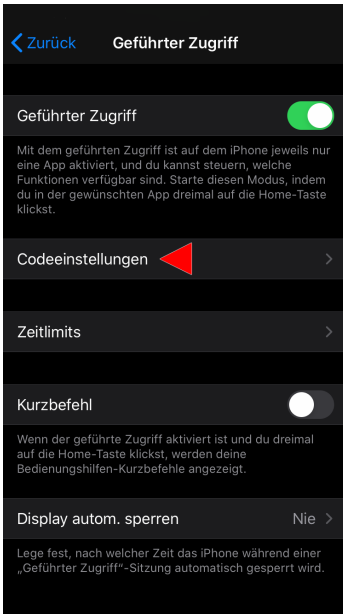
Zurück Geführter Zugriff

Geführter Zugriff

Mit dem geführten Zugriff ist auf dem iPhone jeweils nur eine App aktiviert, und du kannst steuern, welche Funktionen verfügbar sind. Starte diesen Modus, indem du in der gewünschten App dreimal auf die Home-Taste klickst.

Codeeinstellungen

Zeitlimits

Kurzbefehl

Wenn der geführte Zugriff aktiviert ist und du dreimal auf die Home-Taste klickst, werden deine Bedienungshilfen-Kurzbefehle angezeigt.

Display autom. sperren Nie

Lege fest, nach welcher Zeit das iPhone während einer „Geführter Zugriff"-Sitzung automatisch gesperrt wird.